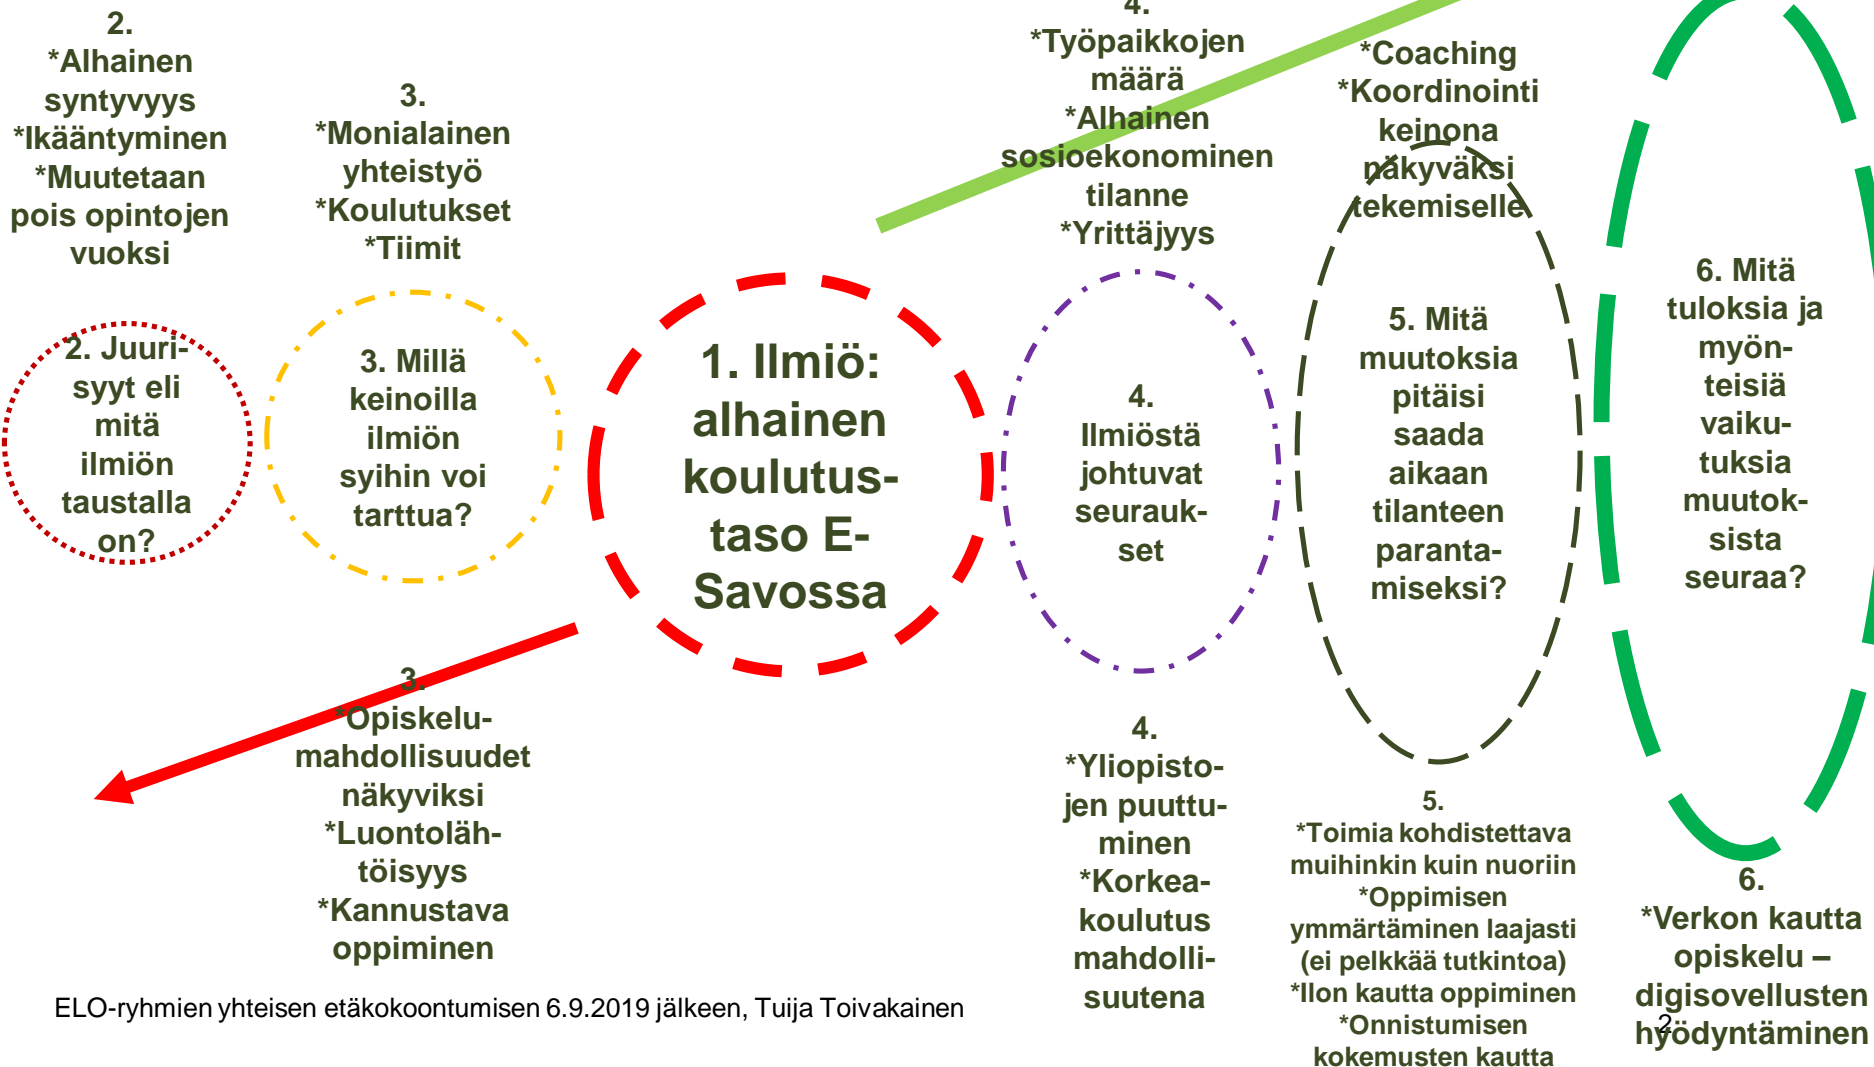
2.
*Alhainen syntyvyys
*Ikääntyminen
*Muutetaan pois opintojen vuoksi

3.
*Monialainen yhteistyö
*Koulutukset
*Tiimit

4.
*Työpaikkojen määrä
*Alhainen sosioekonominen tilanne
*Yrittäjyys

*Coaching
*Koordinointi keinona näkyväksi tekemiselle

2. Juurisyyt eli mitä ilmiön taustalla on?

3. Millä keinoilla ilmiön syihin voi tarttua?

1. Ilmiö: alhainen koulutustaso E-Savossa

4. Ilmiöstä johtuvat seuraukset

5. Mitä muutoksia pitäisi saada aikaan tilanteen parantamiseksi?

6. Mitä tuloksia ja myönteisiä vaikutuksia muutoksista seuraa?

3.
*Opiskelumahdollisuudet näkyviksi
*Luontolähtöisyys
*Kannustava oppiminen

4.
*Yliopistojen puuttuminen
*Korkeakoulutus mahdollisuutena

5.
*Toimia kohdistettava muihinkin kuin nuoriin
*Oppimisen ymmärtäminen laajasti (ei pelkkää tutkintoa)
*Ilon kautta oppiminen
*Onnistumisen kokemusten kautta

6.
*Verkon kautta opiskelu – digisovellusten hyödyntäminen

ELO-ryhmien yhteisen etäkokoontumisen 6.9.2019 jälkeen, Tuija Toivakainen

2